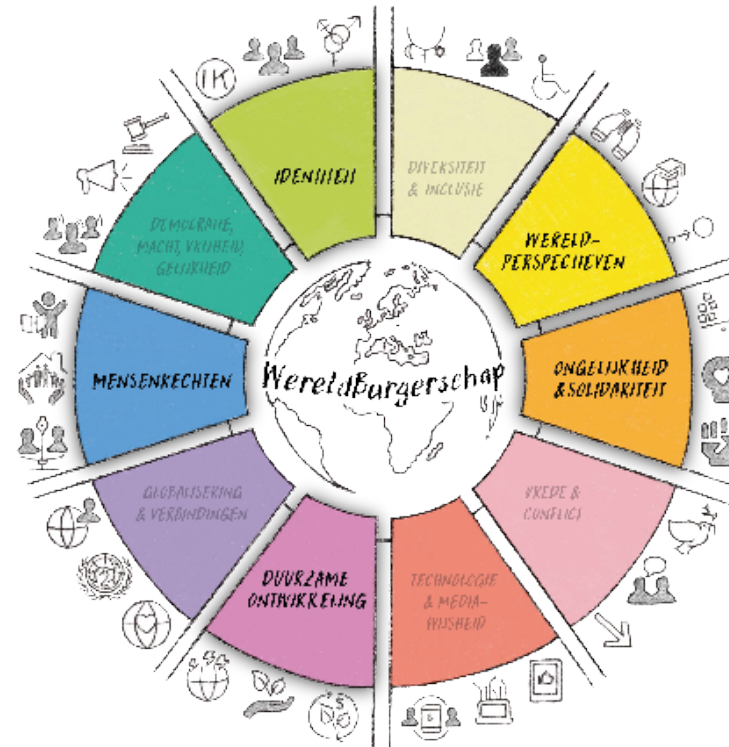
IDENTITEIT

DIVERSITEIT & INCLUSIE

WERELD-PERSPECTIEVEN

ONGELIJKHEID & SOLIDARITEIT

VREDE & CONFLICT

TECHNOLOGIE & MEDIA-WIJSHEID

DUURZAME ONTWIKKELING

GLOBALISERING & VERBINDINGEN

MENSENRECHTEN

DEMOCRATIE, MACHT, VRIJHEID, GELIJKHEID

Wereldburgerschap

IK